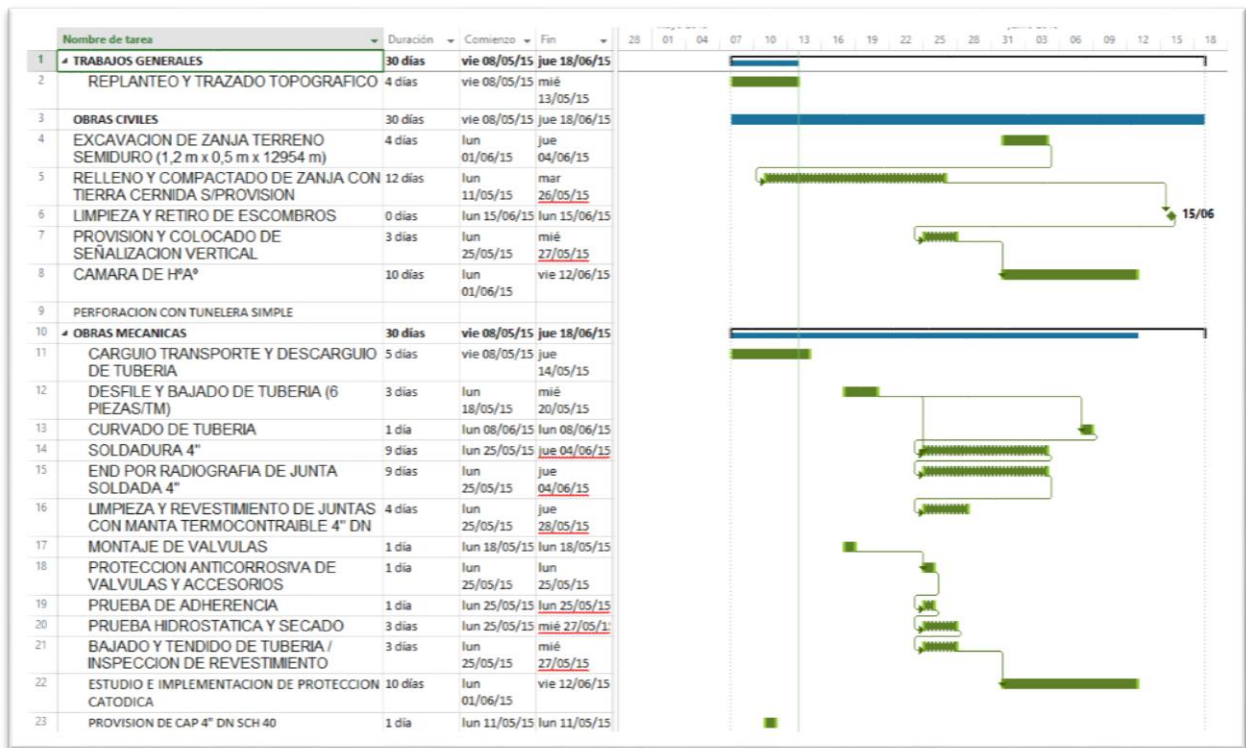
|  | Nombre de tarea | Duración | Comienzo | Fin |
|---|---|---|---|---|
| 1 | TRABAJOS GENERALES | 30 días | vie 08/05/15 | jue 18/06/15 |
| 2 | REPLANTEO Y TRAZADO TOPOGRAFICO | 4 días | vie 08/05/15 | mié 13/05/15 |
| 3 | OBRAS CIVILES | 30 días | vie 08/05/15 | jue 18/06/15 |
| 4 | EXCAVACION DE ZANJA TERRENO SEMIDURO (1,2 m x 0,5 m x 12954 m) | 4 días | lun 01/06/15 | jue 04/06/15 |
| 5 | RELLENO Y COMPACTADO DE ZANJA CON TIERRA CERNIDA S/PROVISION | 12 días | lun 11/05/15 | mar 26/05/15 |
| 6 | LIMPIEZA Y RETIRO DE ESCOMBROS | 0 días | lun 15/06/15 | lun 15/06/15 |
| 7 | PROVISION Y COLOCADO DE SEÑALIZACION VERTICAL | 3 días | lun 25/05/15 | mié 27/05/15 |
| 8 | CAMARA DE HºAº | 10 días | lun 01/06/15 | vie 12/06/15 |
| 9 | PERFORACION CON TUNELERA SIMPLE | | | |
| 10 | OBRAS MECANICAS | 30 días | vie 08/05/15 | jue 18/06/15 |
| 11 | CARGUIO TRANSPORTE Y DESCARGUIO DE TUBERIA | 5 días | vie 08/05/15 | jue 14/05/15 |
| 12 | DESFILE Y BAJADO DE TUBERIA (6 PIEZAS/TM) | 3 días | lun 18/05/15 | mié 20/05/15 |
| 13 | CURVADO DE TUBERIA | 1 día | lun 08/06/15 | lun 08/06/15 |
| 14 | SOLDADURA 4" | 9 días | lun 25/05/15 | jue 04/06/15 |
| 15 | END POR RADIOGRAFIA DE JUNTA SOLDADA 4" | 9 días | lun 25/05/15 | jue 04/06/15 |
| 16 | LIMPIEZA Y REVESTIMIENTO DE JUNTAS CON MANTA TERMOCONTRAIBLE 4" DN | 4 días | lun 25/05/15 | jue 28/05/15 |
| 17 | MONTAJE DE VALVULAS | 1 día | lun 18/05/15 | lun 18/05/15 |
| 18 | PROTECCION ANTICORROSIVA DE VALVULAS Y ACCESORIOS | 1 día | lun 25/05/15 | lun 25/05/15 |
| 19 | PRUEBA DE ADHERENCIA | 1 día | lun 25/05/15 | lun 25/05/15 |
| 20 | PRUEBA HIDROSTATICA Y SECADO | 3 días | lun 25/05/15 | mié 27/05/1 |
| 21 | BAJADO Y TENDIDO DE TUBERIA / INSPECCION DE REVESTIMIENTO | 3 días | lun 25/05/15 | mié 27/05/15 |
| 22 | ESTUDIO E IMPLEMENTACION DE PROTECCION CATODICA | 10 días | lun 01/06/15 | vie 12/06/15 |
| 23 | PROVISION DE CAP 4" DN SCH 40 | 1 día | lun 11/05/15 | lun 11/05/15 |

28 01 04 07 10 13 16 19 22 25 28 31 03 06 09 12 15 18

15/06